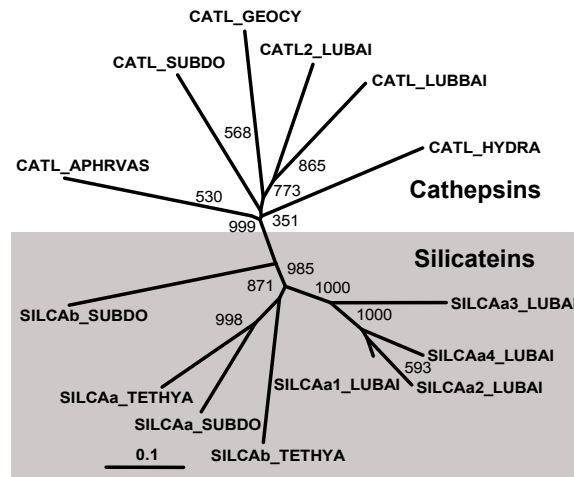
CATL_GEOCY
CATL2_LUBAI
CATL_SUBDO
CATL_LUBBAI
568
865
CATL_HYDRA
CATL_APHRVAS
773
530
Cathepsins
999
351
Silicateins
985
871
1000
SILCAa3_LUBAI
SILCAb_SUBDO
1000
998
SILCAa4_LUBAI
593
SILCAa2_LUBAI
SILCAa1_LUBAI
SILCAa_TETHYA
SILCAa_SUBDO
0.1
SILCAb_TETHYA